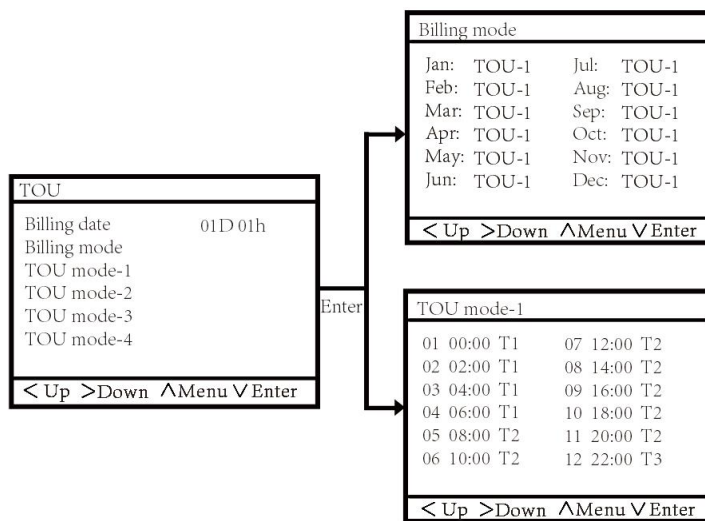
TOU
Billing date 01D 01h
Billing mode
TOU mode-1
TOU mode-2
TOU mode-3
TOU mode-4
< Up > Down ∧ Menu ∨ Enter

Enter

Billing mode
Jan: TOU-1 Jul: TOU-1
Feb: TOU-1 Aug: TOU-1
Mar: TOU-1 Sep: TOU-1
Apr: TOU-1 Oct: TOU-1
May: TOU-1 Nov: TOU-1
Jun: TOU-1 Dec: TOU-1
< Up > Down ∧ Menu ∨ Enter

TOU mode-1
01 00:00 T1 07 12:00 T2
02 02:00 T1 08 14:00 T2
03 04:00 T1 09 16:00 T2
04 06:00 T1 10 18:00 T2
05 08:00 T2 11 20:00 T2
06 10:00 T2 12 22:00 T3
< Up > Down ∧ Menu ∨ Enter